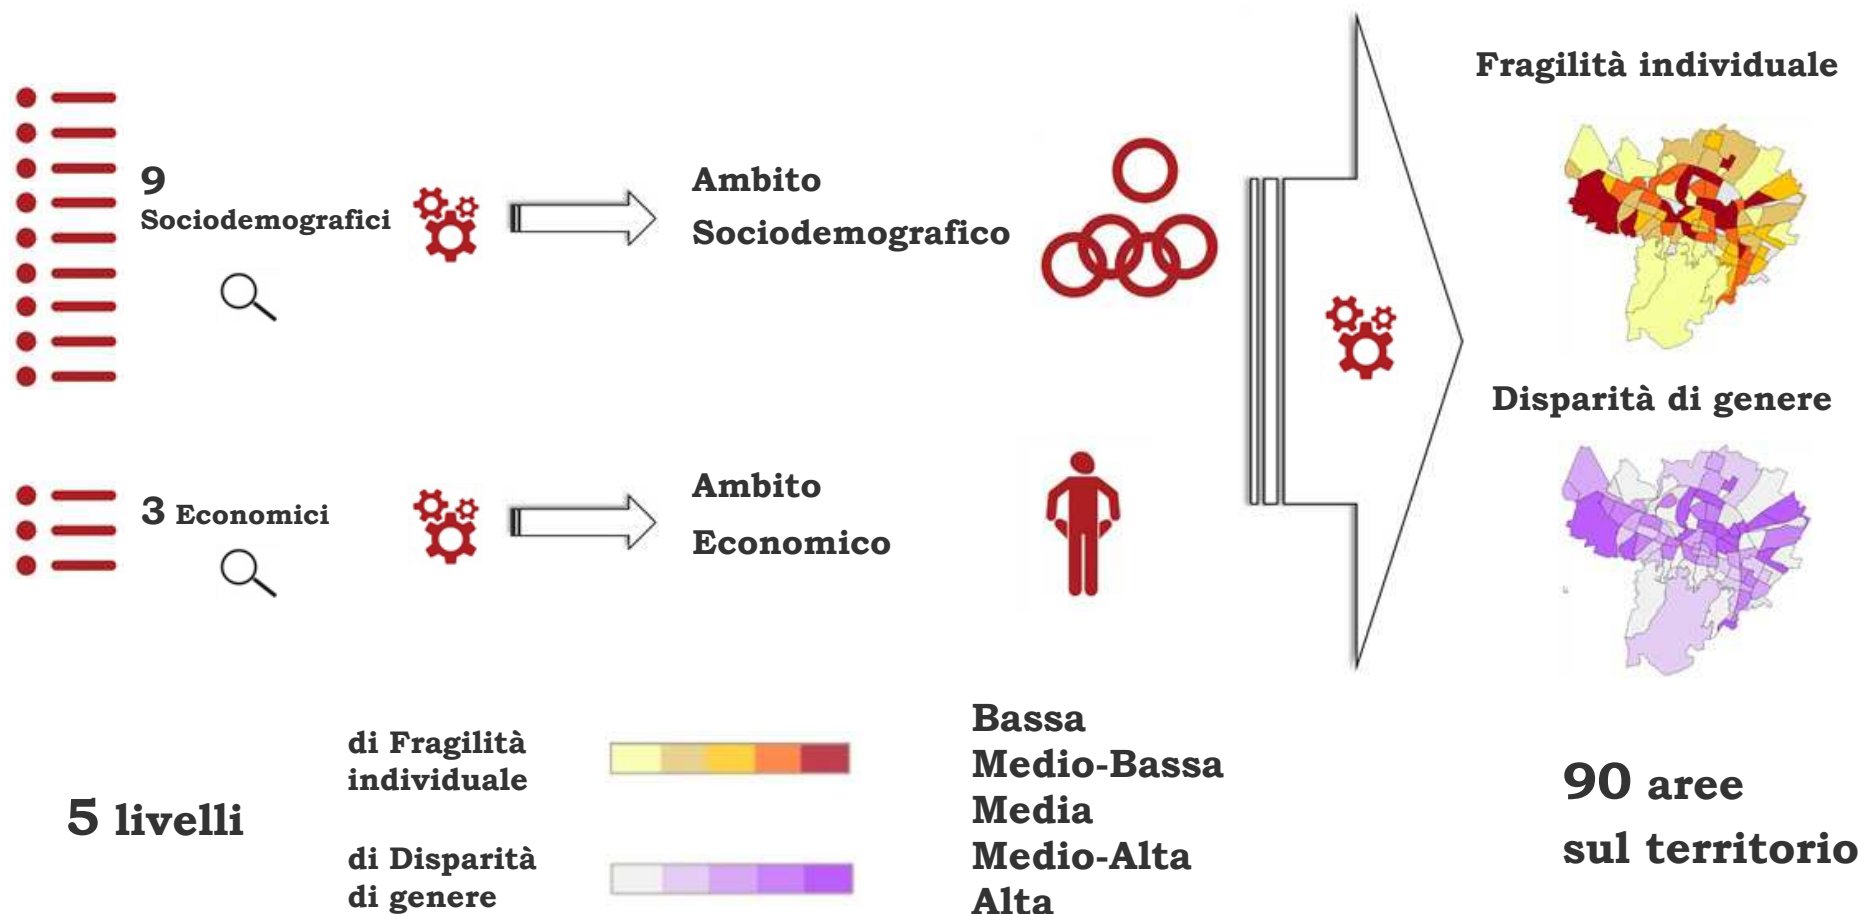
Fragilità individuale

9
Sociodemografici

Ambito
Sociodemografico

Disparità di genere

3 Economici

Ambito
Economico

5 livelli

di Fragilità individuale

di Disparità di genere

Bassa
Medio-Bassa
Media
Medio-Alta
Alta

90 aree
sul territorio